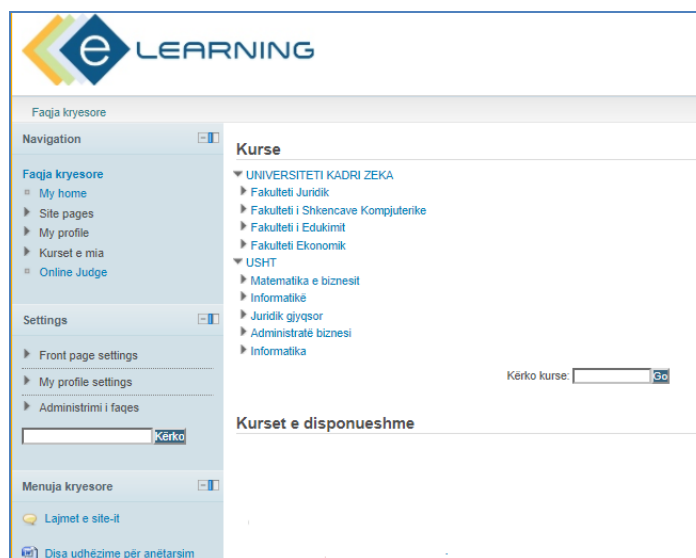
e LEARNING

Faqja kryesore

Navigation

Faqja kryesore
My home
Site pages
My profile
Kurset e mia
Online Judge

Settings

Front page settings
My profile settings
Administrimi i faqes

Kërko

Menuja kryesore

Lajmet e site-it
Disa udhëzime për anëtarsim

Kurse

UNIVERSITETI KADRI ZEKA
Fakulteti Juridik
Fakulteti i Shkencave Kompjuterike
Fakulteti i Edukimit
Fakulteti Ekonomik
USHT
Matematika e biznesit
Informatikë
Juridik gjyqsor
Administratë biznesi
Informatika

Kërko kurse: Go

Kurset e disponueshme